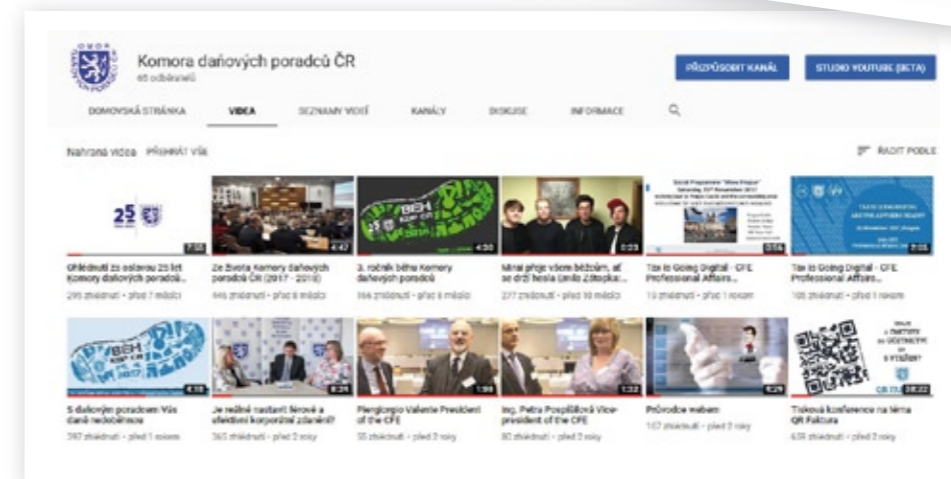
Komora daňových poradců ČR
65 odběratelů

PŘIZPŮSOBIT KANÁL
STUDIO YOUTUBE (BETA)

DOMOVSKÁ STRÁNKA
VIDEA
SEZNAMY VIDEÍ
KANÁLY
DISKUSE
INFORMACE

Nahraná videa PŘEHRÁT VŠE
ŘADIT PODLE

25

7:55
Ohlédnutí za oslavou 25 let Komory daňových poradců...
295 zhlédnutí • před 7 měsíci

4:47
Ze života Komory daňových poradců ČR (2017 - 2018)
446 zhlédnutí • před 8 měsíci

4:30
3. ročník běhu Komory daňových poradců
164 zhlédnutí • před 8 měsíci

0:23
Minulý půlrok všem běžcům, ať se drží hesla (Jana Zátopka)...
277 zhlédnutí • před 10 měsíci

0:56
Tax is Going Digital - CFE Professional Affairs...
13 zhlédnutí • před 1 rokem

0:05
Tax is Going Digital - CFE Professional Affairs...
105 zhlédnutí • před 1 rokem

4:10
5 daňových poradců Vás daně nedožene
287 zhlédnutí • před 1 rokem

8:26
Je reálné nastavit férové a efektivní korporátní zdanění?
365 zhlédnutí • před 2 roky

1:58
Piergiorgio Valente President of the CFE
55 zhlédnutí • před 2 roky

1:32
Ing. Petra Pospíšilová Vice-president of the CFE
80 zhlédnutí • před 2 roky

4:29
Průvodce webem
157 zhlédnutí • před 2 roky

38:22
Tisková konference na téma QR Faktura
638 zhlédnutí • před 2 roky